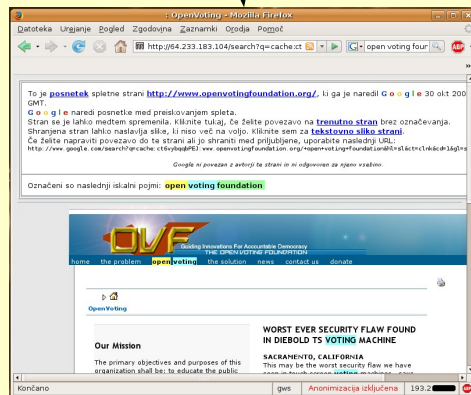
: OpenVoting - Mozilla Firefox

Datoteka Urejanje Pogled Zgodovina Zaznamki Orodja Pomoč

http://64.233.183.104/search?q=cache:ct

open voting four

To je posnetek spletne strani http://www.openvotingfoundation.org/, ki ga je naredil Google 30 okt 200 GMT.
Google naredi posnetke med preiskovanjem spleta.
Stran se je lahko medtem spremenila. Kliknite tukaj, če želite povezavo na trenutno stran brez označevanja.
Shranjena stran lahko naslavlja slike, ki niso več na voljo. Kliknite sem za tekstovno sliko strani.
Če želite napraviti povezavo do te strani ali jo shraniti med priljubljene, uporabite naslednji URL:
http://www.google.com/search?q=cache:ct6vybqqbPEJ:www.openvotingfoundation.org/+open+voting+foundation&hl=sl&ct=clnk&cd=1&gl=s

Google ni povezan z avtorji te strani in ni odgovoren za njeno vsebino.

Označeni so naslednji iskalni pojmi: open voting foundation

OVF
Guiding Innovations For Accountable Democracy
THE OPEN VOTING FOUNDATION

home the problem openvoting the solution news contact us donate

OpenVoting

Our Mission

The primary objectives and purposes of this organization shall be: to educate the public

WORST EVER SECURITY FLAW FOUND IN DIEBOLD TS VOTING MACHINE

SACRAMENTO, CALIFORNIA
This may be the worst security flaw we have

Končano

gws

Anonimizacija izključena

193.2